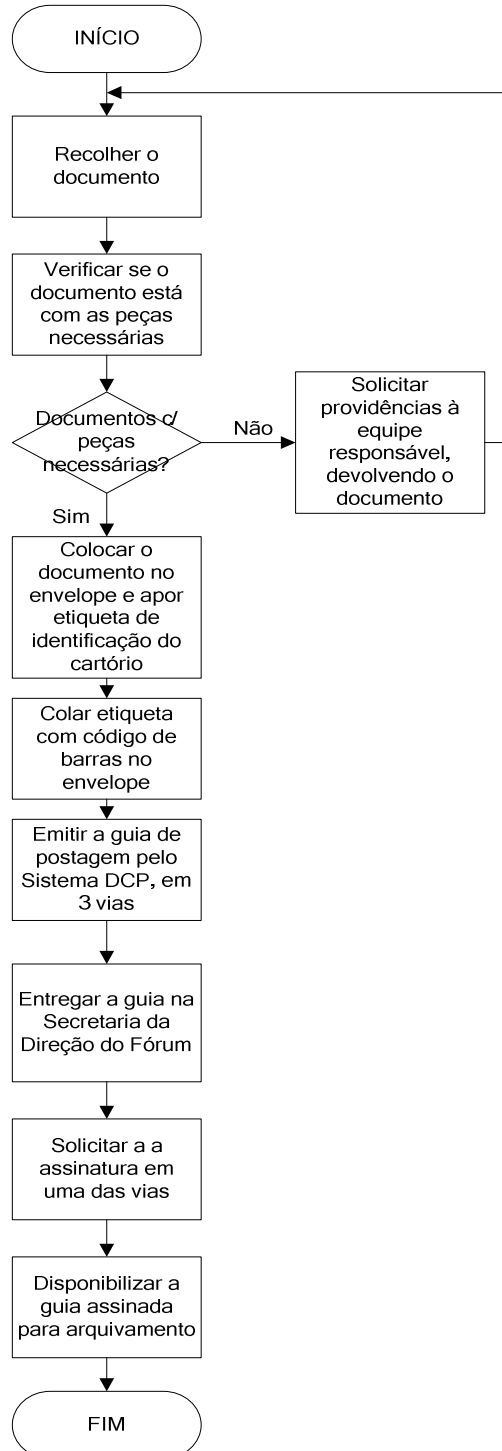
INÍCIO

Recolher o documento

Verificar se o documento está com as peças necessárias

Documentos c/ peças necessárias?

Não

Solicitar providências à equipe responsável, devolvendo o documento

Sim

Colocar o documento no envelope e apor etiqueta de identificação do cartório

Colar etiqueta com código de barras no envelope

Emitir a guia de postagem pelo Sistema DCP, em 3 vias

Entregar a guia na Secretaria da Direção do Fórum

Solicitar a a assinatura em uma das vias

Disponibilizar a guia assinada para arquivamento

FIM